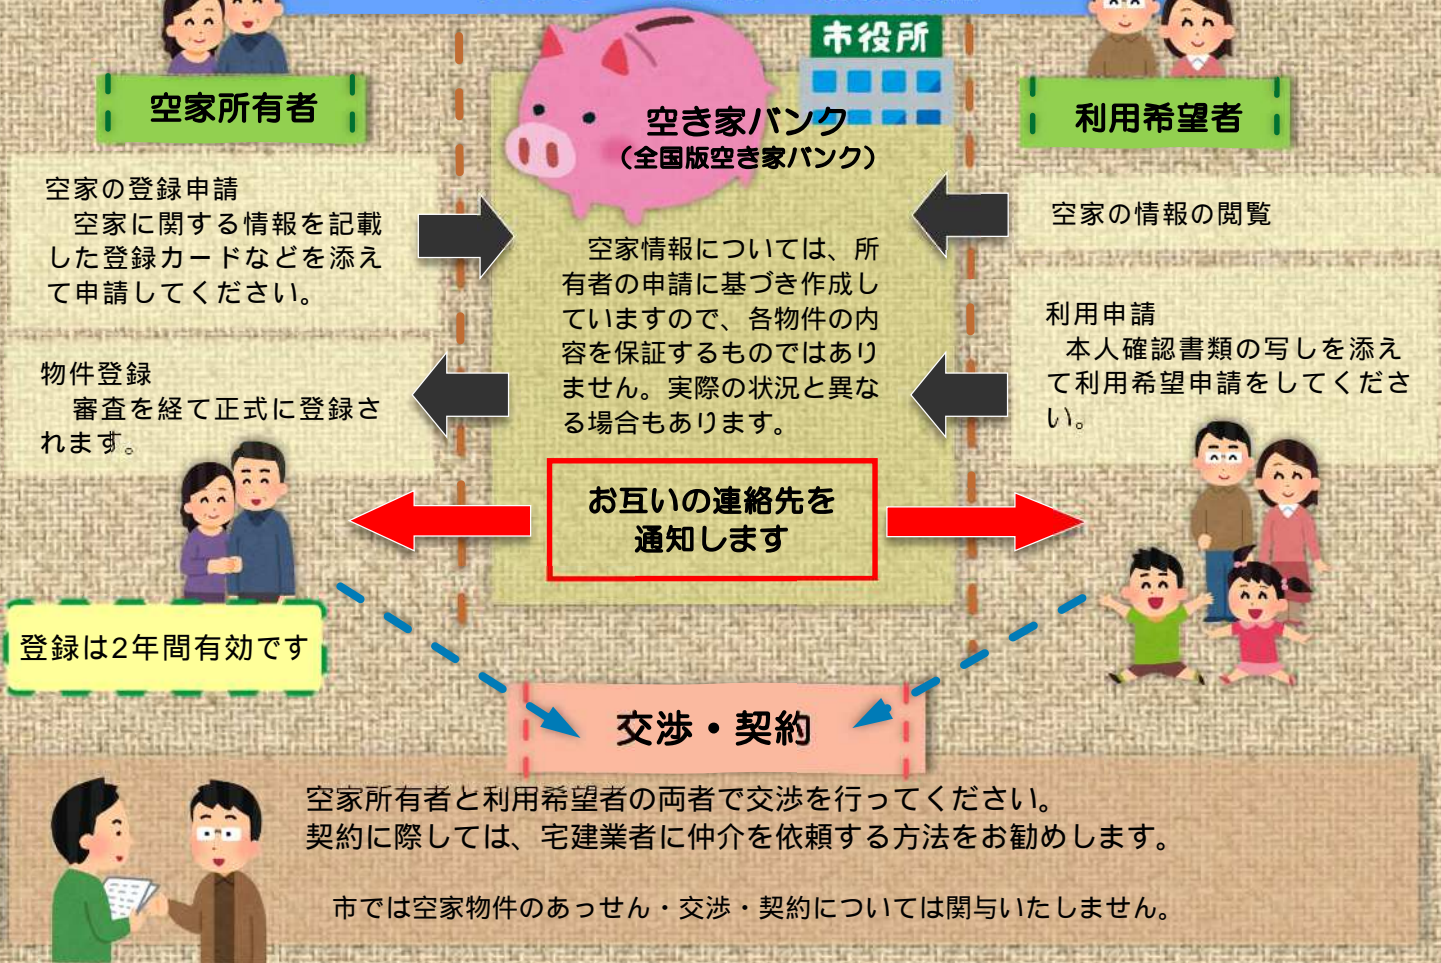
空家所有者

市役所

空き家バンク
（全国版空き家バンク）

利用希望者

空家の登録申請
空家に関する情報を記載した登録カードなどを添えて申請してください。

空家の情報の閲覧

空家情報については、所有者の申請に基づき作成していますので、各物件の内容を保証するものではありません。実際の状況と異なる場合もあります。

物件登録
審査を経て正式に登録されます。

利用申請
本人確認書類の写しを添えて利用希望申請をしてください。

お互いの連絡先を通知します

登録は2年間有効です

交渉・契約

空家所有者と利用希望者の両者で交渉を行ってください。
契約に際しては、宅建業者に仲介を依頼する方法をお勧めします。

市では空家物件のあっせん・交渉・契約については関与いたしません。